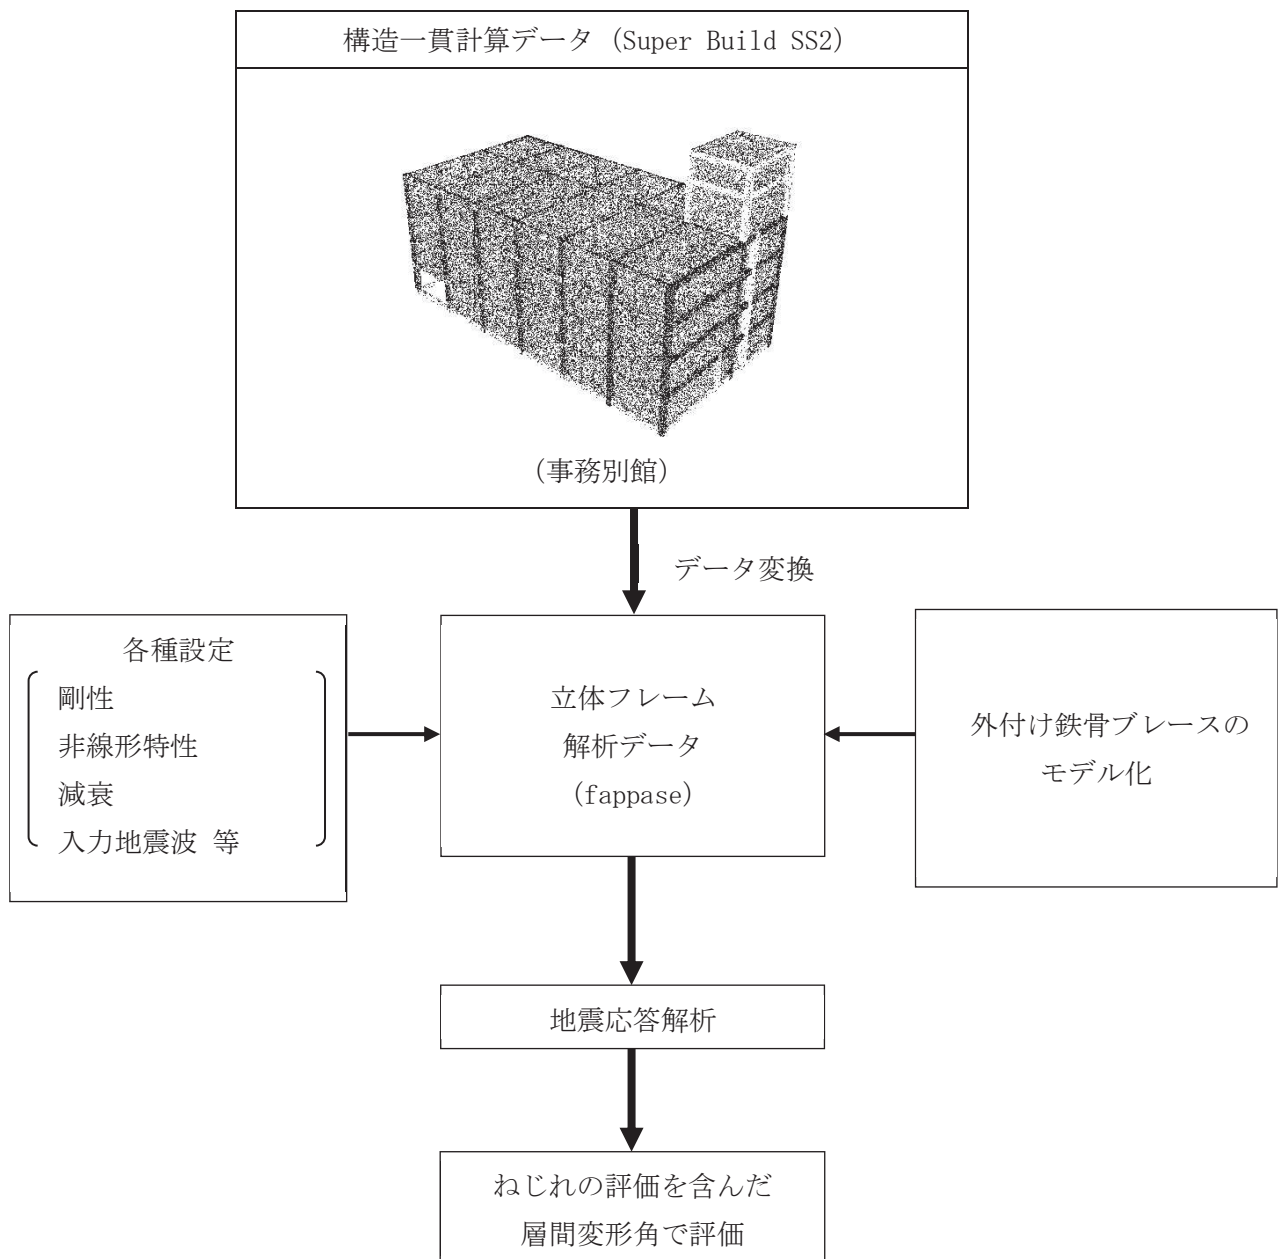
構造一貫計算データ（Super Build SS2）

（事務別館）

データ変換

各種設定
剛性
非線形特性
減衰
入力地震波 等

立体フレーム
解析データ
（fappase）

外付け鉄骨ブレースのモデル化

地震応答解析

ねじれの評価を含んだ
層間変形角で評価